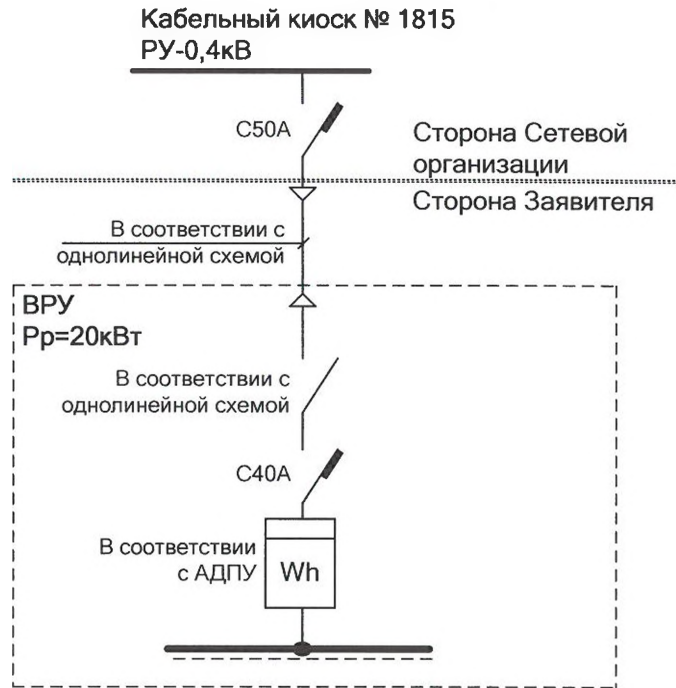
Кабельный киоск № 1815
РУ-0,4кВ

C50A

Сторона Сетевой организации

Сторона Заявителя

В соответствии с однолинейной схемой

ВРУ
Рр=20кВт

В соответствии с однолинейной схемой

C40A

В соответствии с АДПУ

Wh